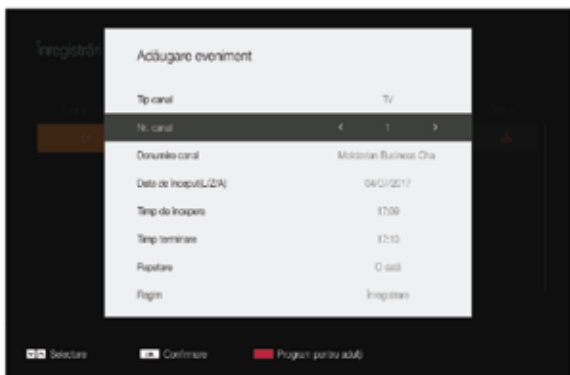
Înregistrări

Adăugare eveniment

Tip canal	TV
Nr. canal	‹ 1 ›
Denumire canal	Moldovan Business Cha
Data de început(L/Z/A)	04/01/2017
Timp de începere	17:09
Timp terminare	17:10
Repetare	O dată
Regim	Înregistrare

Selectare	Confirmare	Program pentru adulți